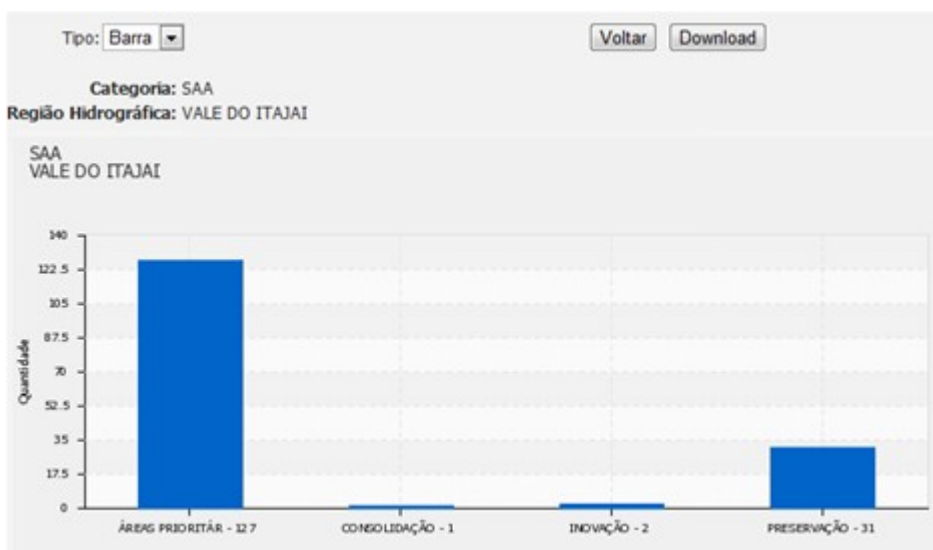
Tipo: Barra

Voltar Download

Categoria: SAA
Região Hidrográfica: VALE DO ITAJAI

SAA
VALE DO ITAJAI

140
122.5
105
87.5
70
52.5
35
17.5
0

Quantidade

ÁREAS PRIORITÁR - 127
CONSOLIDAÇÃO - 1
INOVAÇÃO - 2
PRESERVAÇÃO - 31